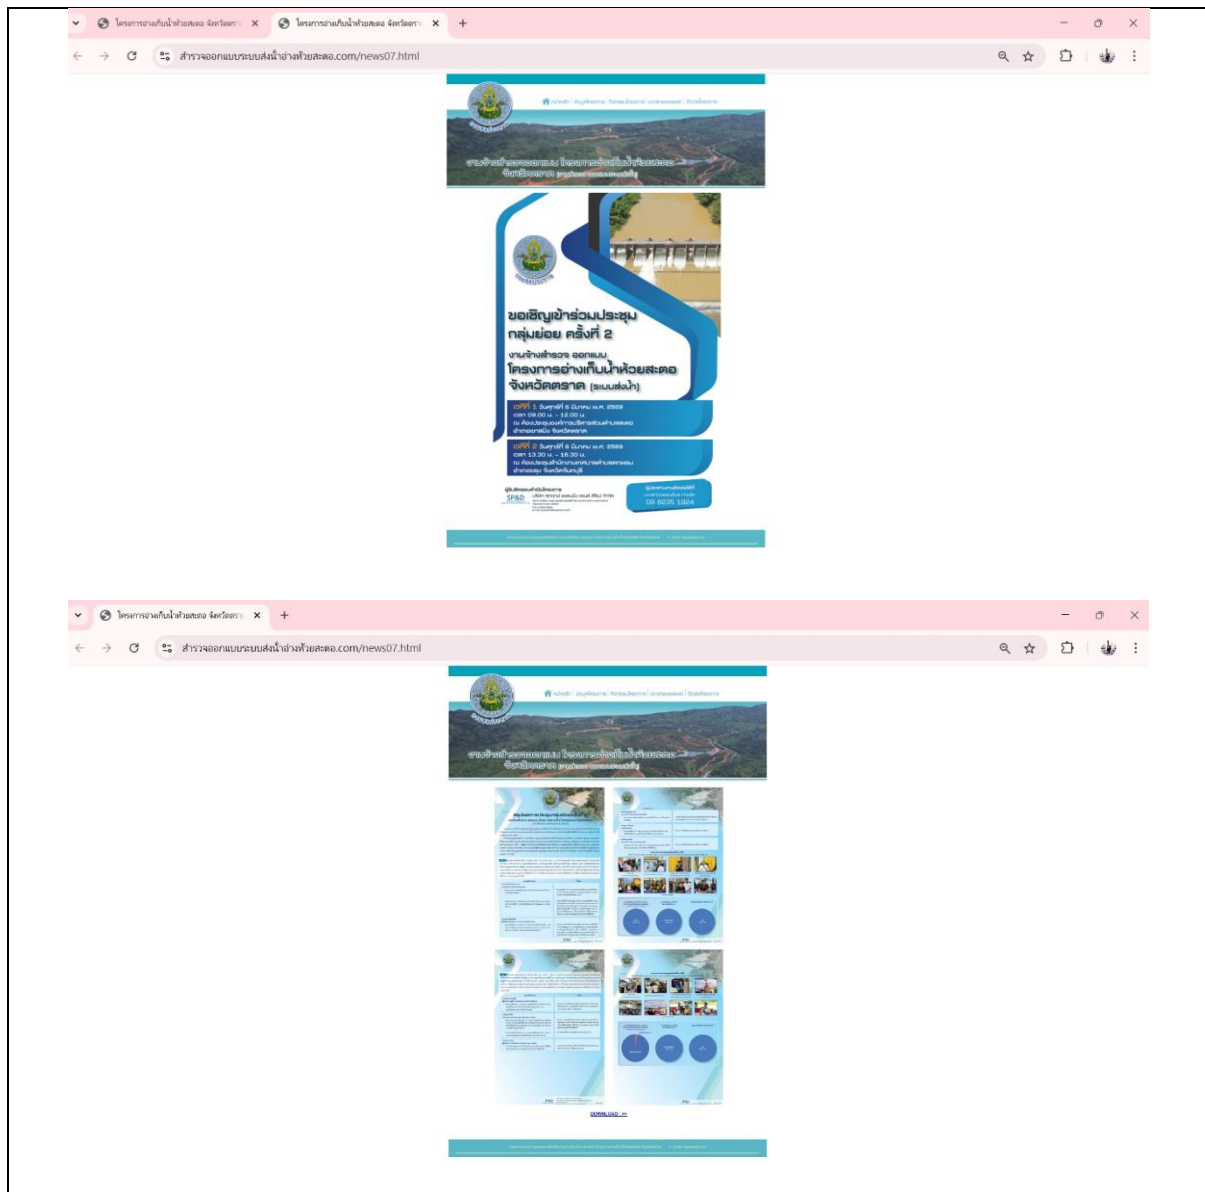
โครงการอ่างเก็บน้ำห้วยสะตอ จังหวัดตรา ×
โครงการอ่างเก็บน้ำห้วยสะตอ จังหวัดตรา ×
+
สำรวจออกแบบระบบส่งน้ำอ่างห้วยสะตอ.com/news07.html

หน้าหลัก | ข้อมูลโครงการ | กิจกรรมโครงการ | เอกสารเผยแพร่ | ติดต่อโครงการ

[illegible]

ขอเชิญเข้าร่วมประชุม
กลุ่มย่อย ครั้งที่ 2

งานจ้างสำรวจ ออกแบบ
โครงการอ่างเก็บน้ำห้วยสะตอ
จังหวัดตราด (ระบบส่งน้ำ)

เวทีที่ 1 วันศุกร์ที่ 6 มีนาคม พ.ศ. 2569
เวลา 09.00 น. - 12.00 น.
ณ ห้องประชุม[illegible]
อำเภอ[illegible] จังหวัดตราด

เวทีที่ 2 วันศุกร์ที่ 6 มีนาคม พ.ศ. 2569
เวลา 13.30 น. - 16.30 น.
ณ ห้องประชุม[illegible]
อำเภอ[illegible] จังหวัดจันทบุรี

ผู้ประสานงานโครงการ
SP&D
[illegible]

08 8235 1024

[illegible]

โครงการอ่างเก็บน้ำห้วยสะตอ จังหวัดตรา ×
+
สำรวจออกแบบระบบส่งน้ำอ่างห้วยสะตอ.com/news07.html

หน้าหลัก | ข้อมูลโครงการ | กิจกรรมโครงการ | เอกสารเผยแพร่ | ติดต่อโครงการ

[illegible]

DOWNLOAD >>

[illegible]